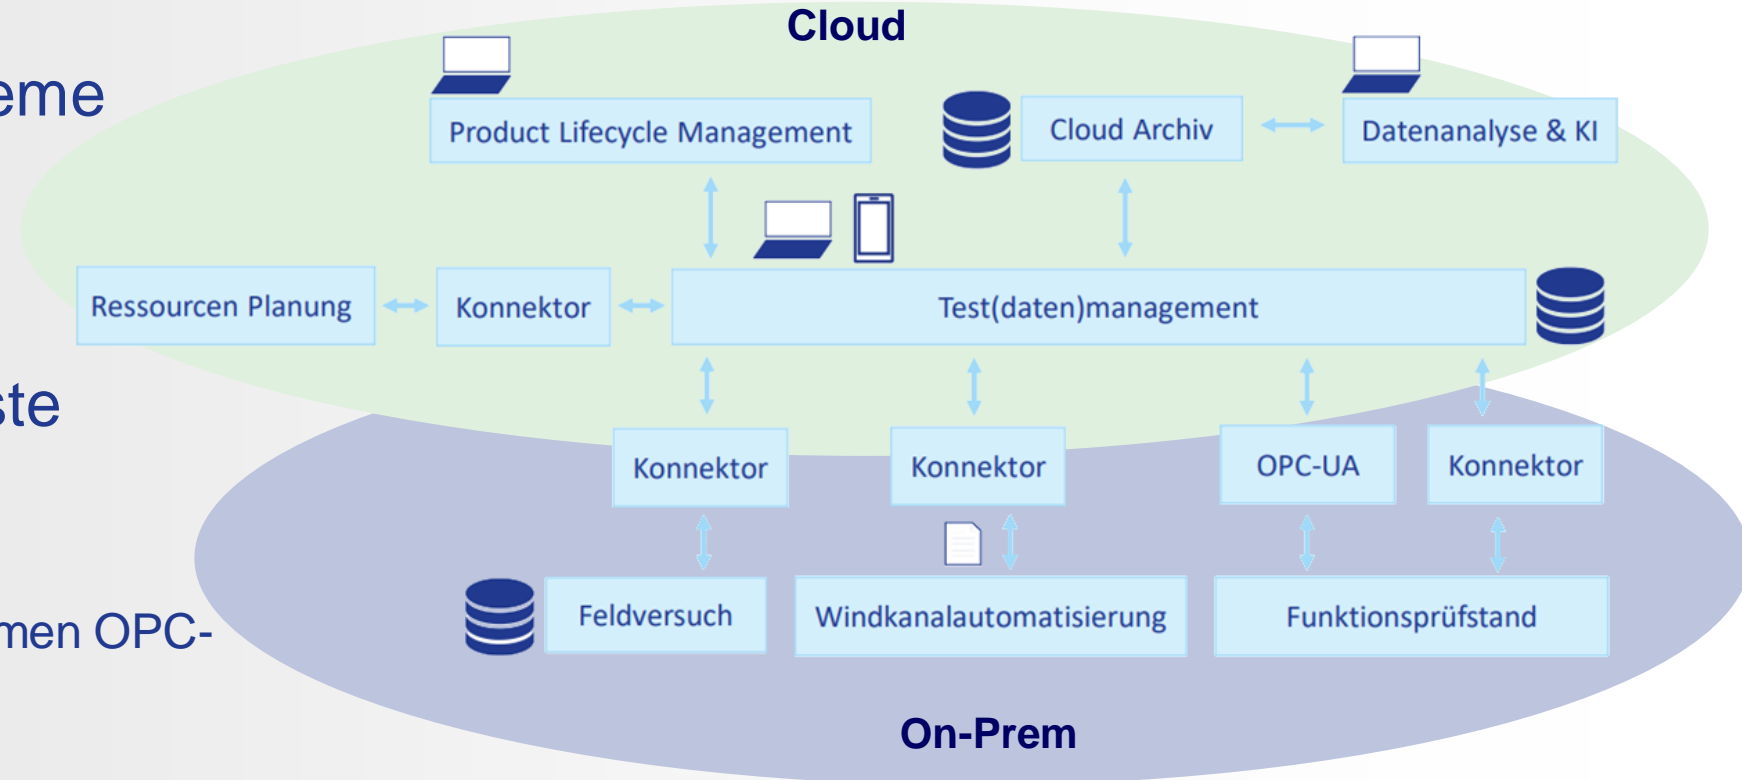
eme

ste

men OPC-

Cloud

Product Lifecycle Management

Cloud Archiv

Datenanalyse & KI

Ressourcen Planung

Konnektor

Test(daten)management

Konnektor

Konnektor

OPC-UA

Konnektor

Feldversuch

Windkanalautomatisierung

Funktionsprüfstand

On-Prem